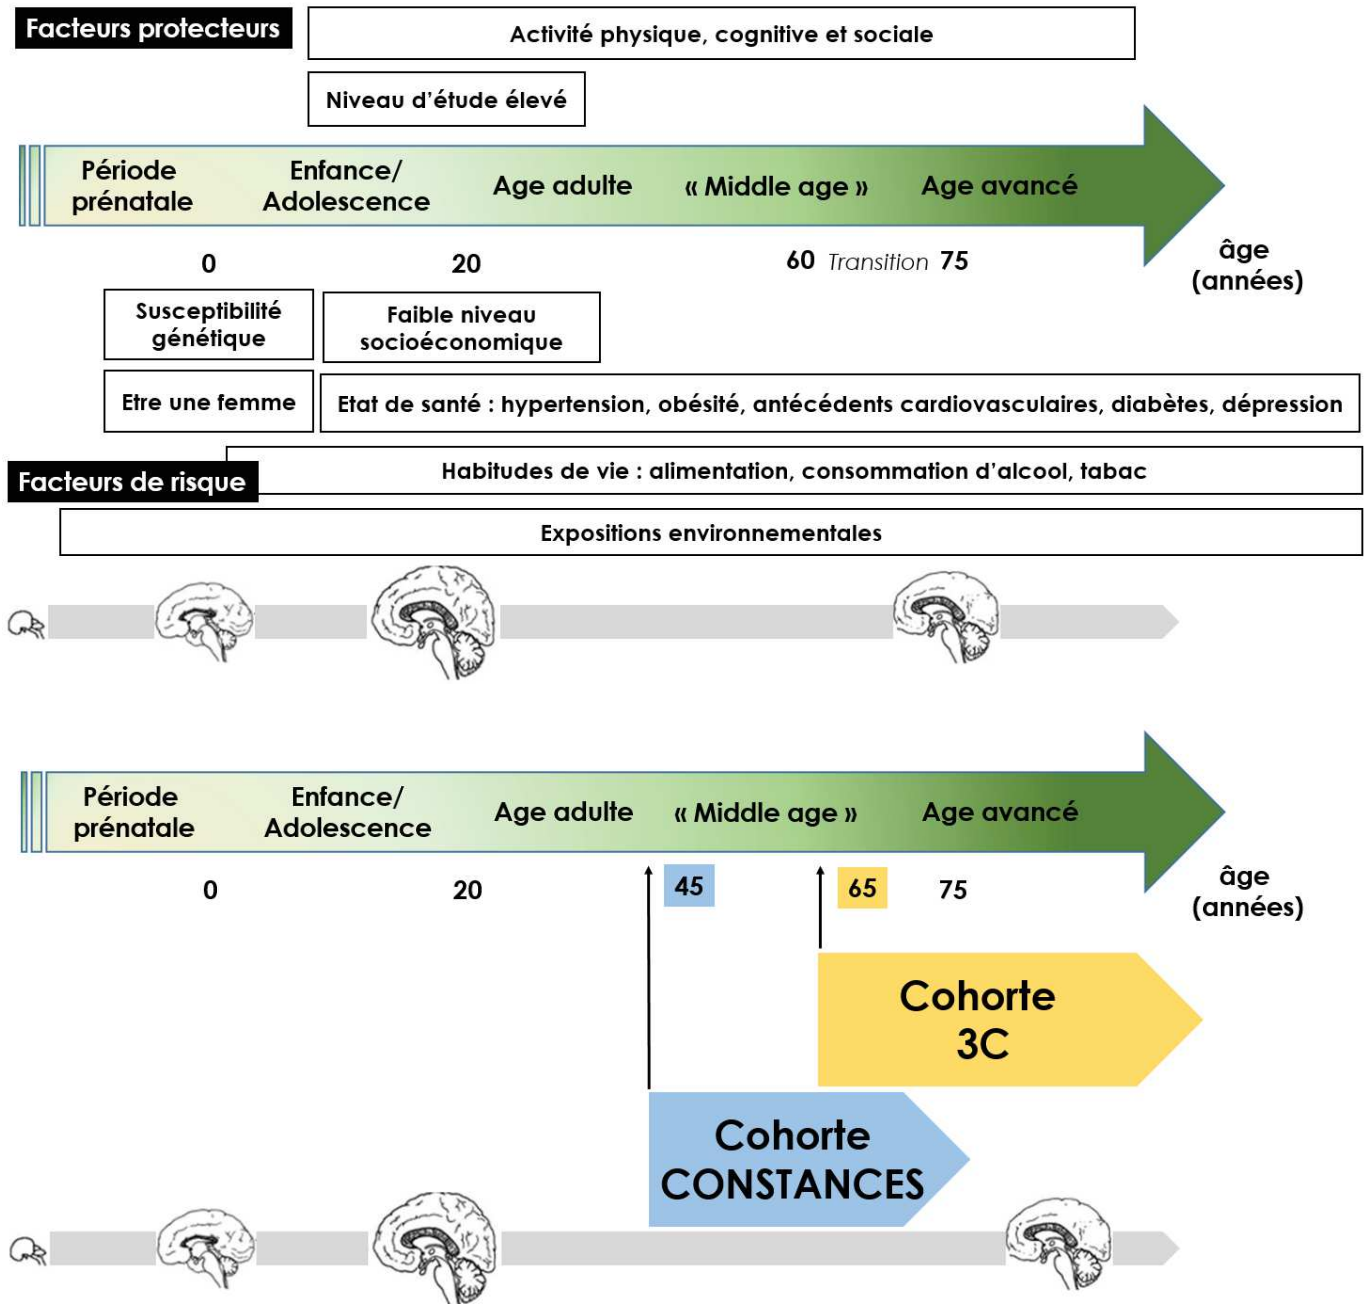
Facteurs protecteurs

Activité physique, cognitive et sociale

Niveau d'étude élevé

Période prénatale

Enfance/ Adolescence

Age adulte

« Middle age »

Age avancé

0

20

60 *Transition* 75

âge (années)

Susceptibilité génétique

Faible niveau socioéconomique

Etre une femme

Etat de santé : hypertension, obésité, antécédents cardiovasculaires, diabètes, dépression

Facteurs de risque

Habitudes de vie : alimentation, consommation d'alcool, tabac

Expositions environnementales

Période prénatale

Enfance/ Adolescence

Age adulte

« Middle age »

Age avancé

0

20

45

65

75

âge (années)

Cohorte 3C

Cohorte CONSTANCES